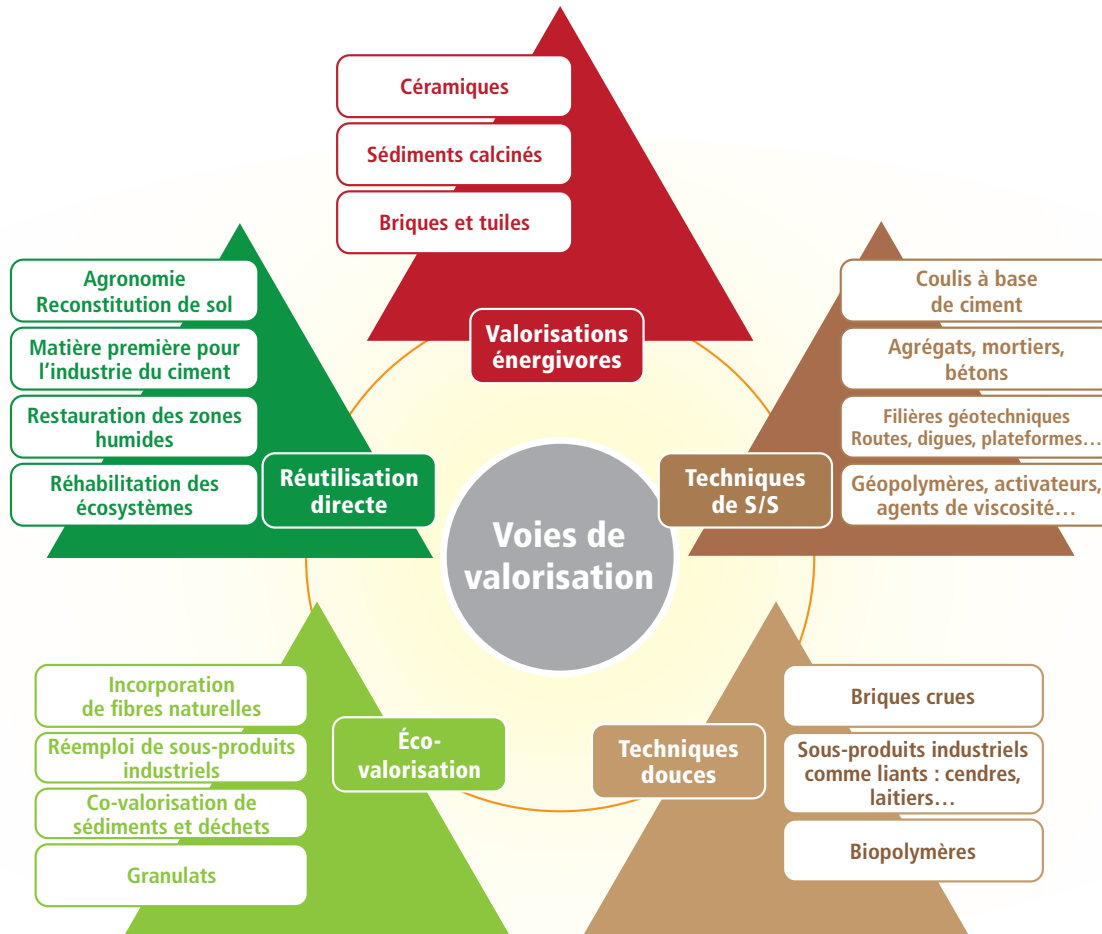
Céramiques

Sédiments calcinés

Briques et tuiles

Valorisations énergivores

Agronomie
Reconstitution de sol

Matière première pour l'industrie du ciment

Restauration des zones humides

Réhabilitation des écosystèmes

Réutilisation directe

Coulis à base de ciment

Agrégats, mortiers, bétons

Filières géotechniques
Routes, digues, plateformes…

Géopolymères, activateurs, agents de viscosité…

Techniques de S/S

Voies de valorisation

Incorporation de fibres naturelles

Réemploi de sous-produits industriels

Co-valorisation de sédiments et déchets

Granulats

Éco-valorisation

Techniques douces

Briques crues

Sous-produits industriels comme liants : cendres, laitiers…

Biopolymères